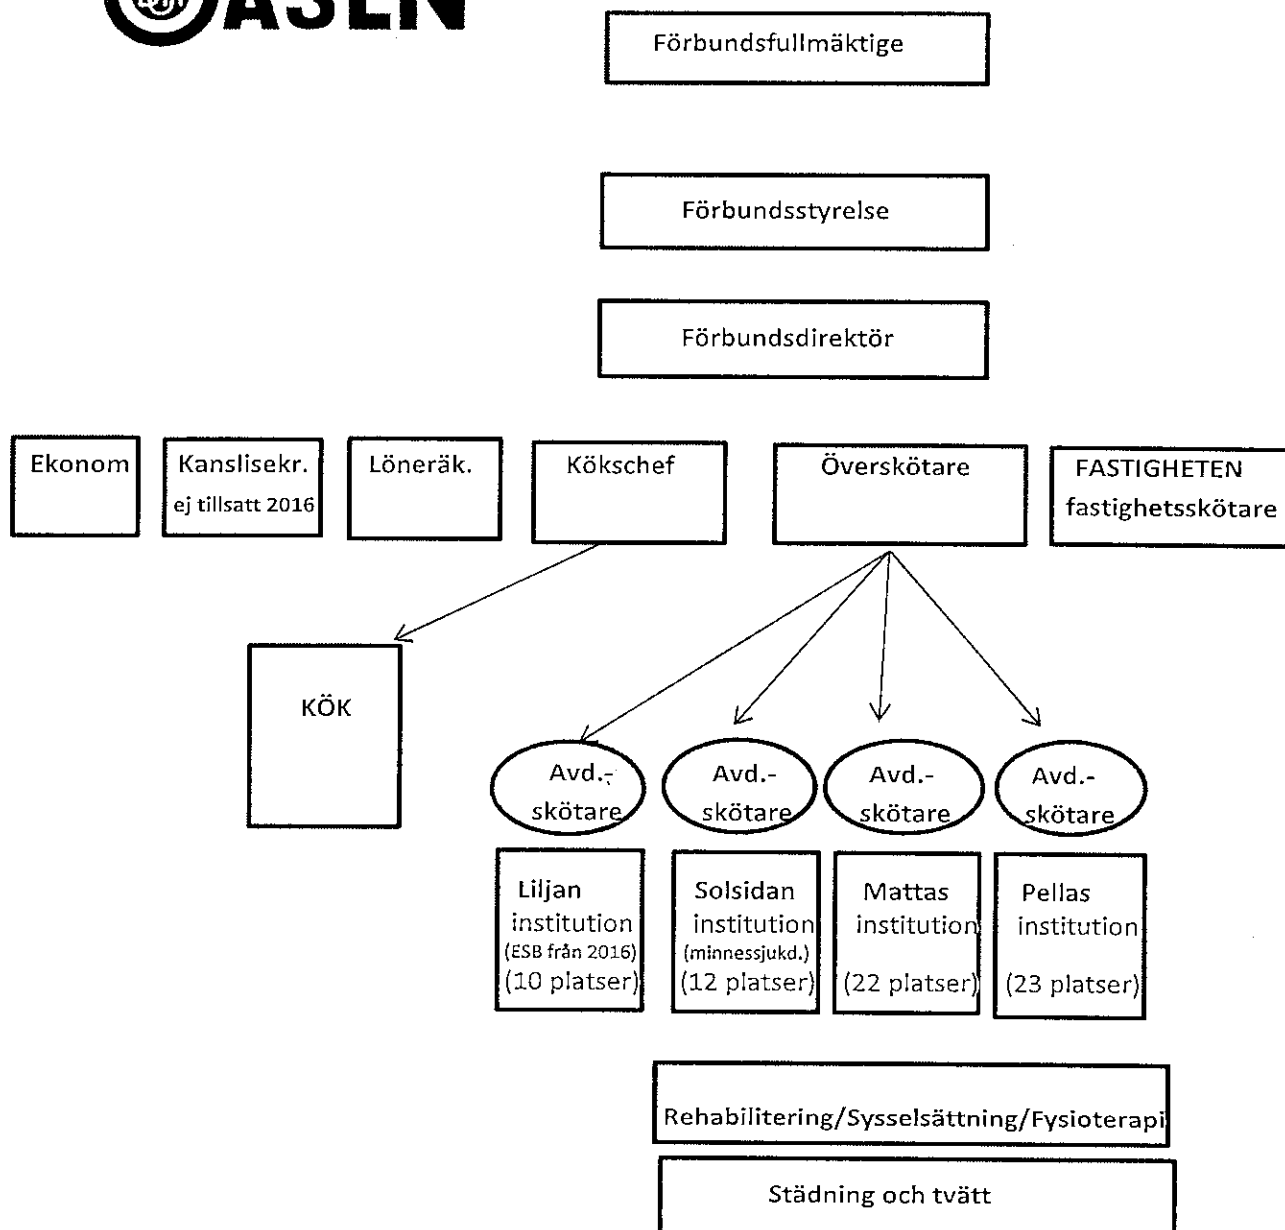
ASEN

Förbundsfullmäktige

Förbundsstyrelse

Förbundsdirektör

Ekonom

Kanslisekr. ej tillsatt 2016

Löneräk.

Kökschef

Överskötare

FASTIGHETEN fastighetsskötare

KÖK

Avd.-skötare

Avd.-skötare

Avd.-skötare

Avd.-skötare

Liljan institution (ESB från 2016) (10 platser)

Solsidan institution (minnessjukd.) (12 platser)

Mattas institution (22 platser)

Pellas institution (23 platser)

Rehabilitering/Sysselsättning/Fysioterapi

Städning och tvätt